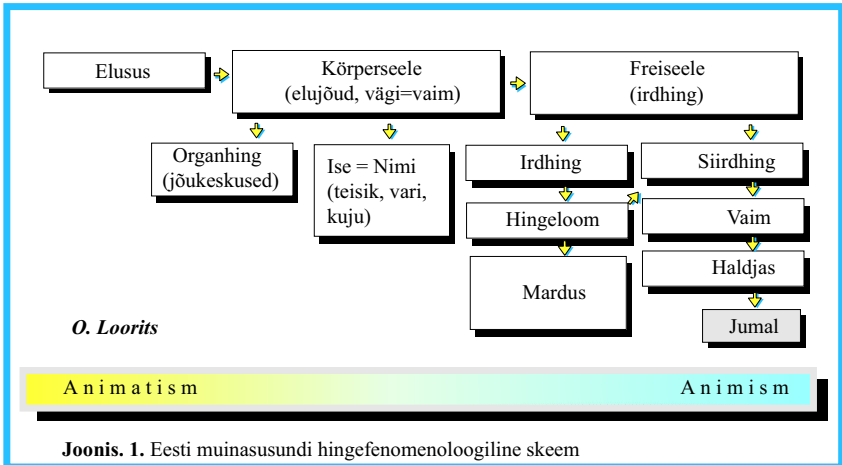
Elusus

Kõrperseele
(elujõud, vägi=vaim)

Freiseele
(irdhing)

Organhing
(jõukeskused)

Ise = Nimi
(teisik, vari, kuju)

Irdhing

Hingeloom

Mardus

Siirdhing

Vaim

Haldjas

Jumal

O. Loorits

A n i m a t i s m

A n i m i s m

**Joonis. 1.** Eesti muinasusundi hingefenomenoloogiline skeem